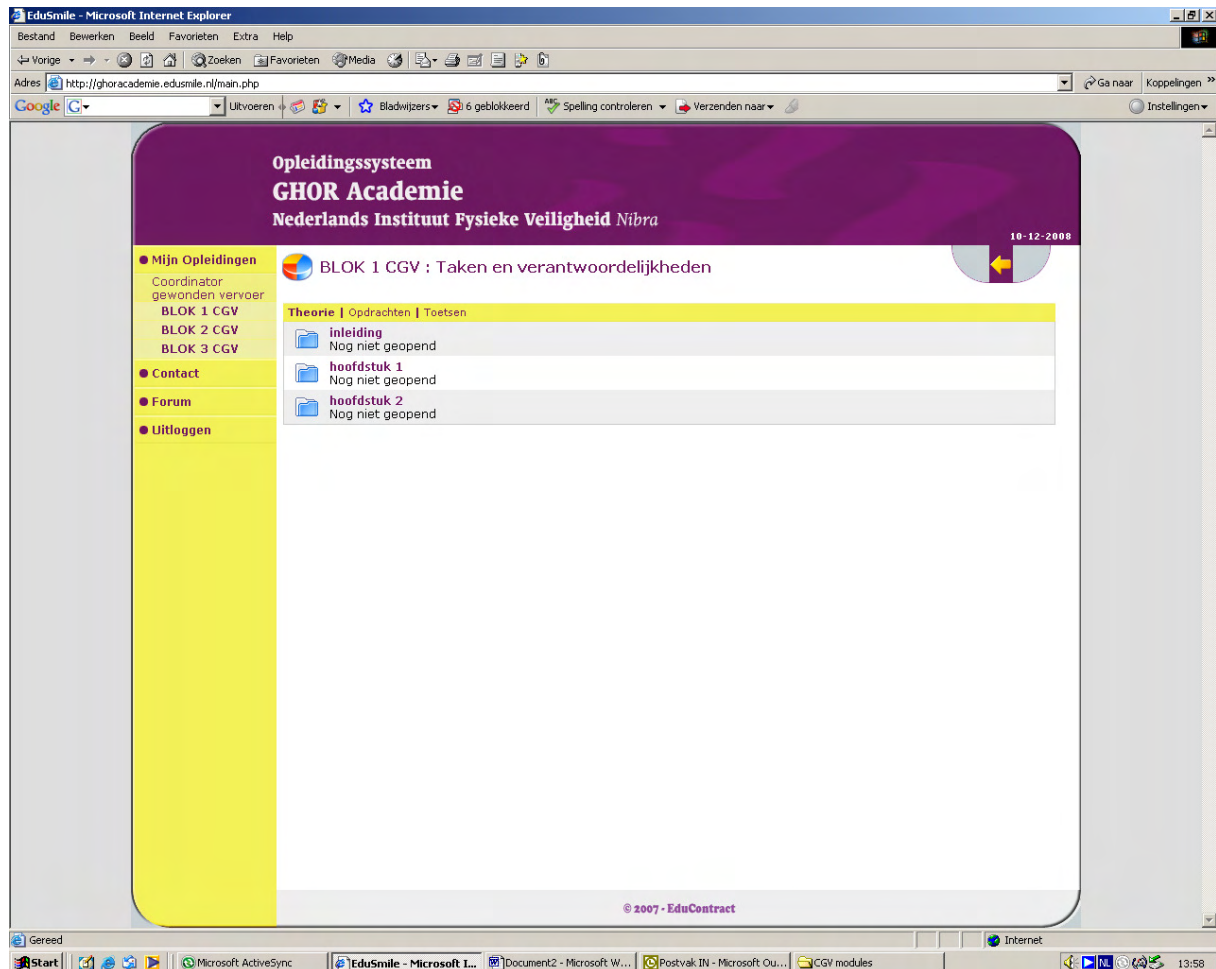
EduSmile - Microsoft Internet Explorer

Bestand Bewerken Beeld Favorieten Extra Help

Vorige Zoeken Favorieten Media

Adres http://ghoracademie.edusmile.nl/main.php

Ga naar Koppelingen

Google G Uitvoeren Bladwijzers 6 geblokkeerd Spelling controleren Verzenden naar Instellingen

Opleidingssysteem
GHOR Academie
Nederlands Instituut Fysieke Veiligheid Nibra

10-12-2008

Mijn Opleidingen
Coordinator gewonden vervoer
BLOK 1 CGV
BLOK 2 CGV
BLOK 3 CGV
Contact
Forum
Uitloggen

BLOK 1 CGV : Taken en verantwoordelijkheden

Theorie | Opdrachten | Toetsen

inleiding
Nog niet geopend

hoofdstuk 1
Nog niet geopend

hoofdstuk 2
Nog niet geopend

© 2007 - EduContract

Gereed

Internet

Start Microsoft ActiveSync EduSmile - Microsoft I... Document2 - Microsoft W... Postvak IN - Microsoft Ou... CGV modules

NL 13:58